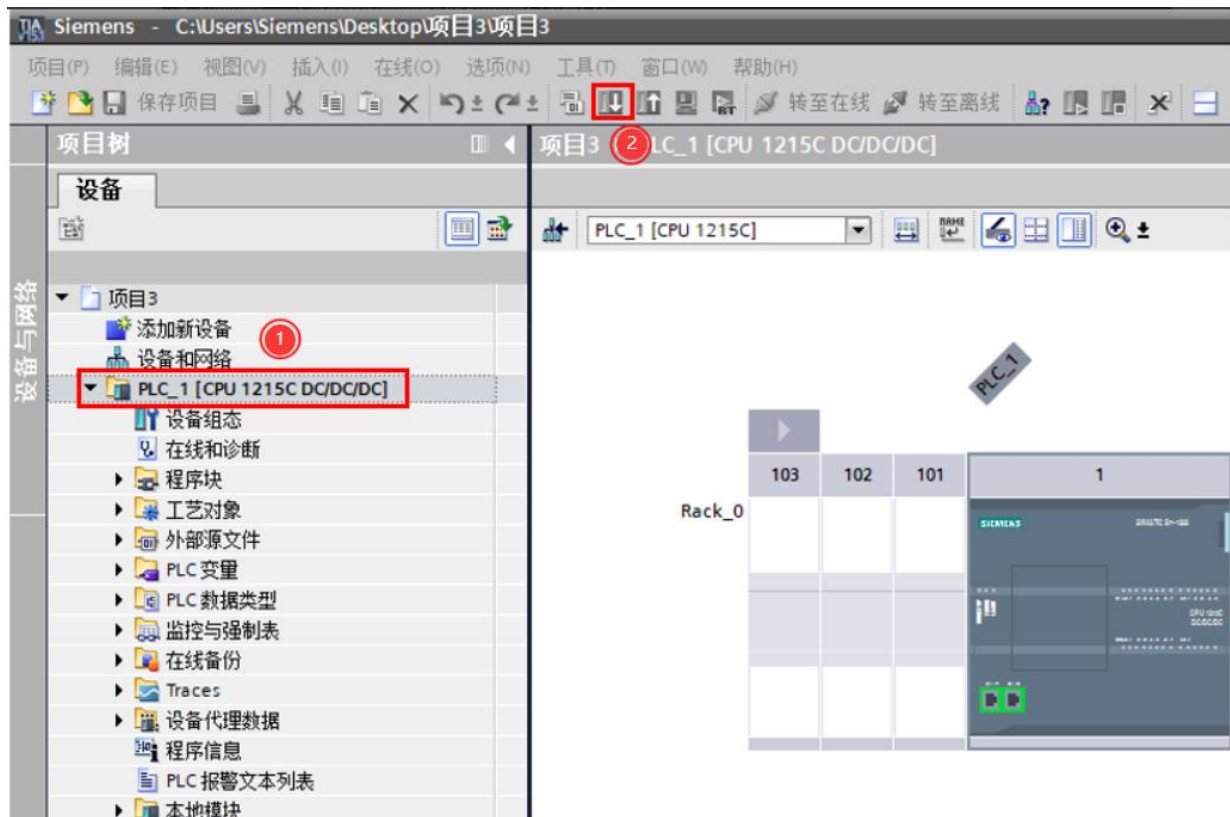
Siemens - C:\Users\Siemens\Desktop\项目3\项目3

项目(P) 编辑(E) 视图(V) 插入(I) 在线(O) 选项(N) 工具(T) 窗口(W) 帮助(H)

保存项目 转至在线 转至离线

项目树

设备

设备与网络

项目3 ▸ PLC_1 [CPU 1215C DC/DC/DC]

2

PLC_1 [CPU 1215C]

项目3
添加新设备
设备和网络
1
PLC_1 [CPU 1215C DC/DC/DC]
设备组态
在线和诊断
程序块
工艺对象
外部源文件
PLC 变量
PLC 数据类型
监控与强制表
在线备份
Traces
设备代理数据
程序信息
PLC 报警文本列表
本地模块

PLC_1

103 102 101 1

Rack_0

SIEMENS